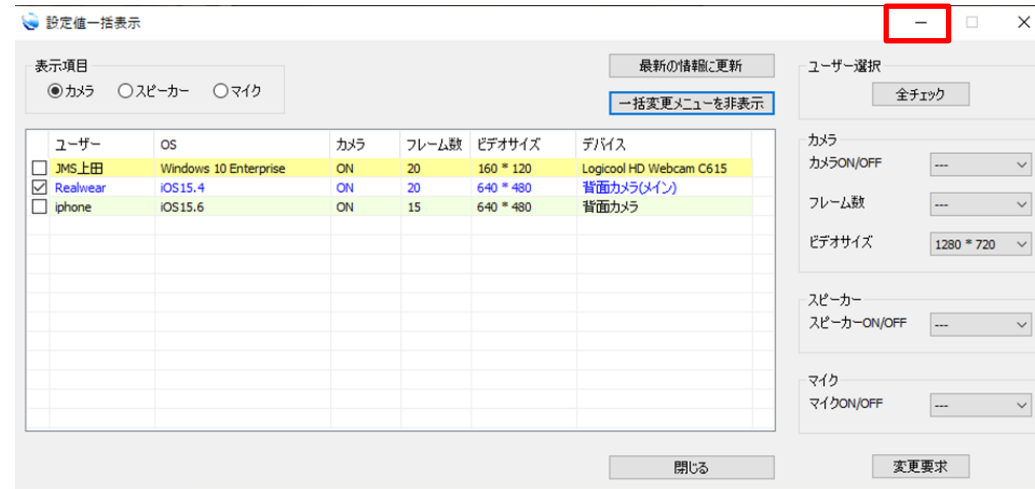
設定値一括表示

表示項目
◉カメラ ○スピーカー ○マイク

最新の情報に更新
一括変更メニューを非表示

| | ユーザー | OS | カメラ | フレーム数 | ビデオサイズ | デバイス |
|---|---|---|---|---|---|---|
| ☐ | JMS上田 | Windows 10 Enterprise | ON | 20 | 160 * 120 | Logicool HD Webcam C615 |
| ☑ | Realwear | iOS15.4 | ON | 20 | 640 * 480 | 背面カメラ(メイン) |
| ☐ | iphone | iOS15.6 | ON | 15 | 640 * 480 | 背面カメラ |

ユーザー選択
全チェック

カメラ
カメラON/OFF ---
フレーム数 ---
ビデオサイズ 1280 * 720

スピーカー
スピーカーON/OFF ---

マイク
マイクON/OFF ---

閉じる
変更要求